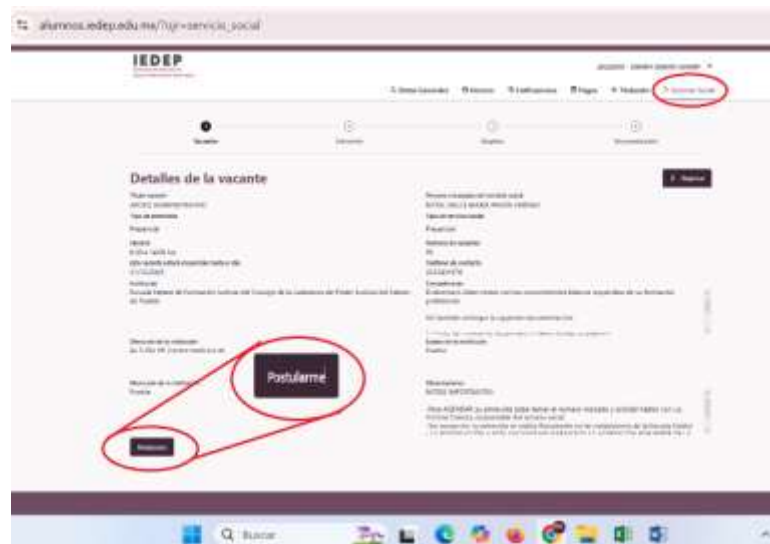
alumnos.iedep.edu.mx/?igr=servicio_social

IEDEP

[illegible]

Datos Generales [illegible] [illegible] Pagos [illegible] Servicio Social

Vacante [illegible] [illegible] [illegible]

Detalles de la vacante

Regresar

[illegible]

Presencial

Presencial

Puebla

Postularme

Postularme

Q Buscar